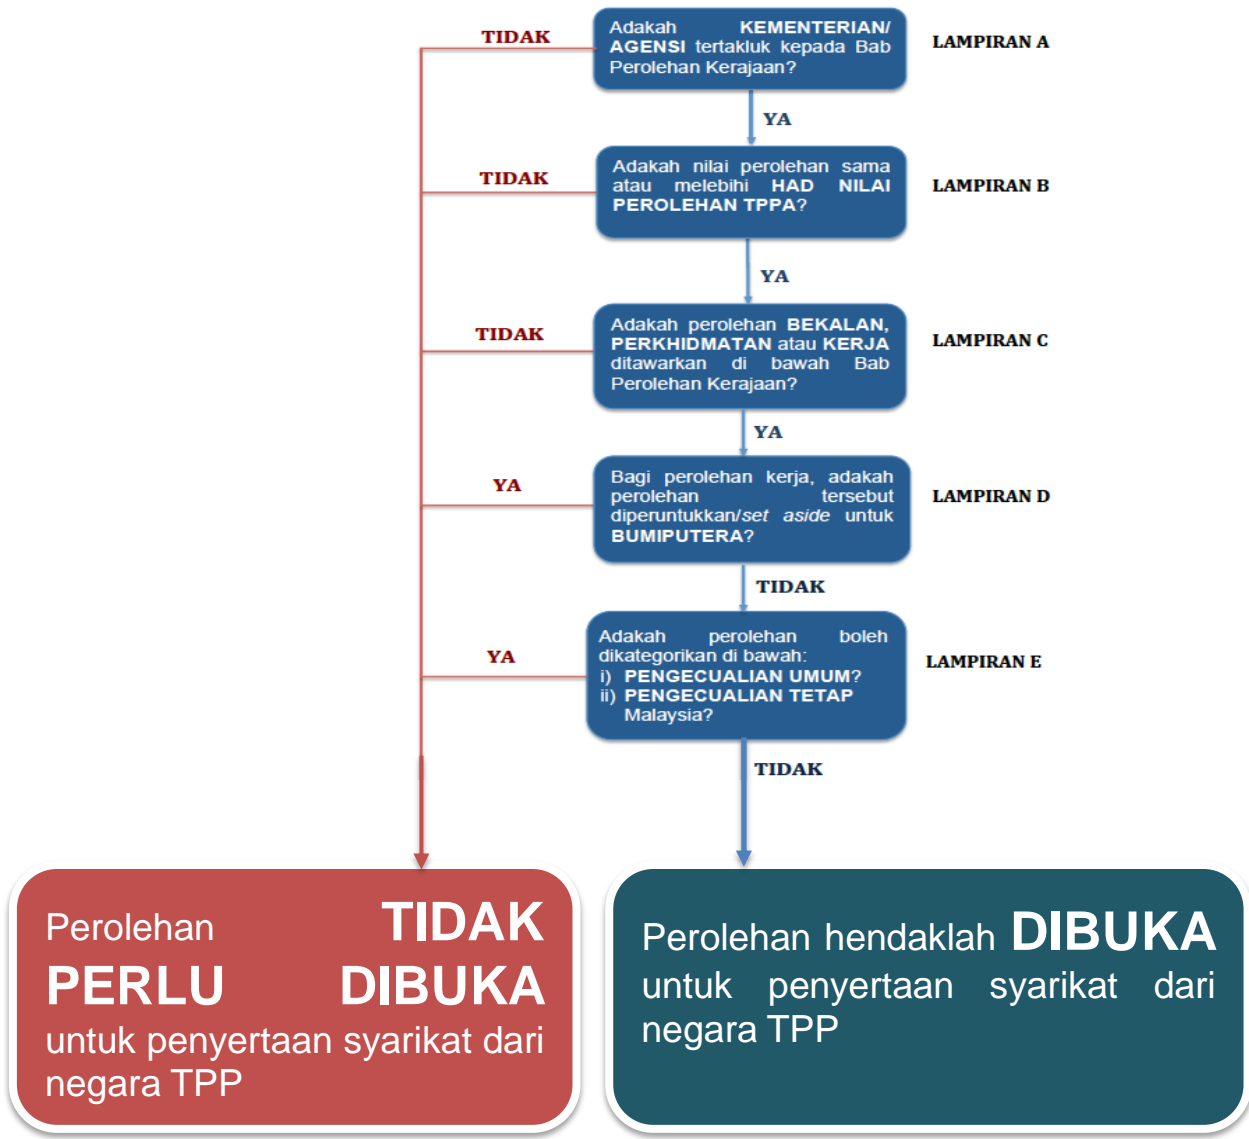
TIDAK

Adakah KEMENTERIAN/ AGENSI tertakluk kepada Bab Perolehan Kerajaan?

LAMPIRAN A

YA

TIDAK

Adakah nilai perolehan sama atau melebihi HAD NILAI PEROLEHAN TPPA?

LAMPIRAN B

YA

TIDAK

Adakah perolehan BEKALAN, PERKHIDMATAN atau KERJA ditawarkan di bawah Bab Perolehan Kerajaan?

LAMPIRAN C

YA

YA

Bagi perolehan kerja, adakah perolehan tersebut diperuntukkan/*set aside* untuk BUMIPUTERA?

LAMPIRAN D

TIDAK

YA

Adakah perolehan boleh dikategorikan di bawah:
i) PENGECUALIAN UMUM?
ii) PENGECUALIAN TETAP Malaysia?

LAMPIRAN E

TIDAK

Perolehan TIDAK PERLU DIBUKA untuk penyertaan syarikat dari negara TPP

Perolehan hendaklah DIBUKA untuk penyertaan syarikat dari negara TPP